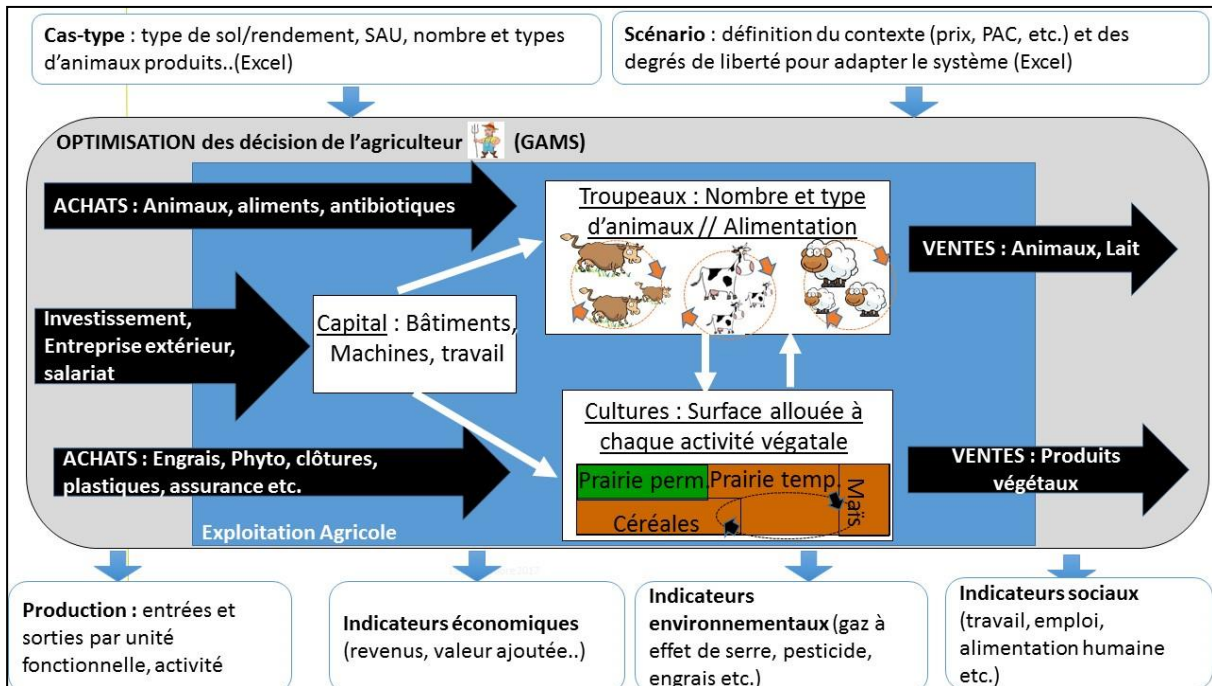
Cas-type : type de sol/rendement, SAU, nombre et types d'animaux produits..(Excel)

Scénario : définition du contexte (prix, PAC, etc.) et des degrés de liberté pour adapter le système (Excel)

OPTIMISATION des décision de l'agriculteur (GAMS)

ACHATS : Animaux, aliments, antibiotiques

Troupeaux : Nombre et type d'animaux // Alimentation

VENTES : Animaux, Lait

Investissement, Entreprise extérieur, salariat

Capital : Bâtiments, Machines, travail

Cultures : Surface allouée à chaque activité végatale

ACHATS : Engrais, Phyto, clôtures, plastiques, assurance etc.

Prairie perm.

Prairie temp.

Maïs

Céréales

VENTES : Produits végétaux

Exploitation Agricole

Production : entrées et sorties par unité fonctionnelle, activité

Indicateurs économiques (revenus, valeur ajoutée..)

Indicateurs environnementaux (gaz à effet de serre, pesticide, engrais etc.)

Indicateurs sociaux (travail, emploi, alimentation humaine etc.)